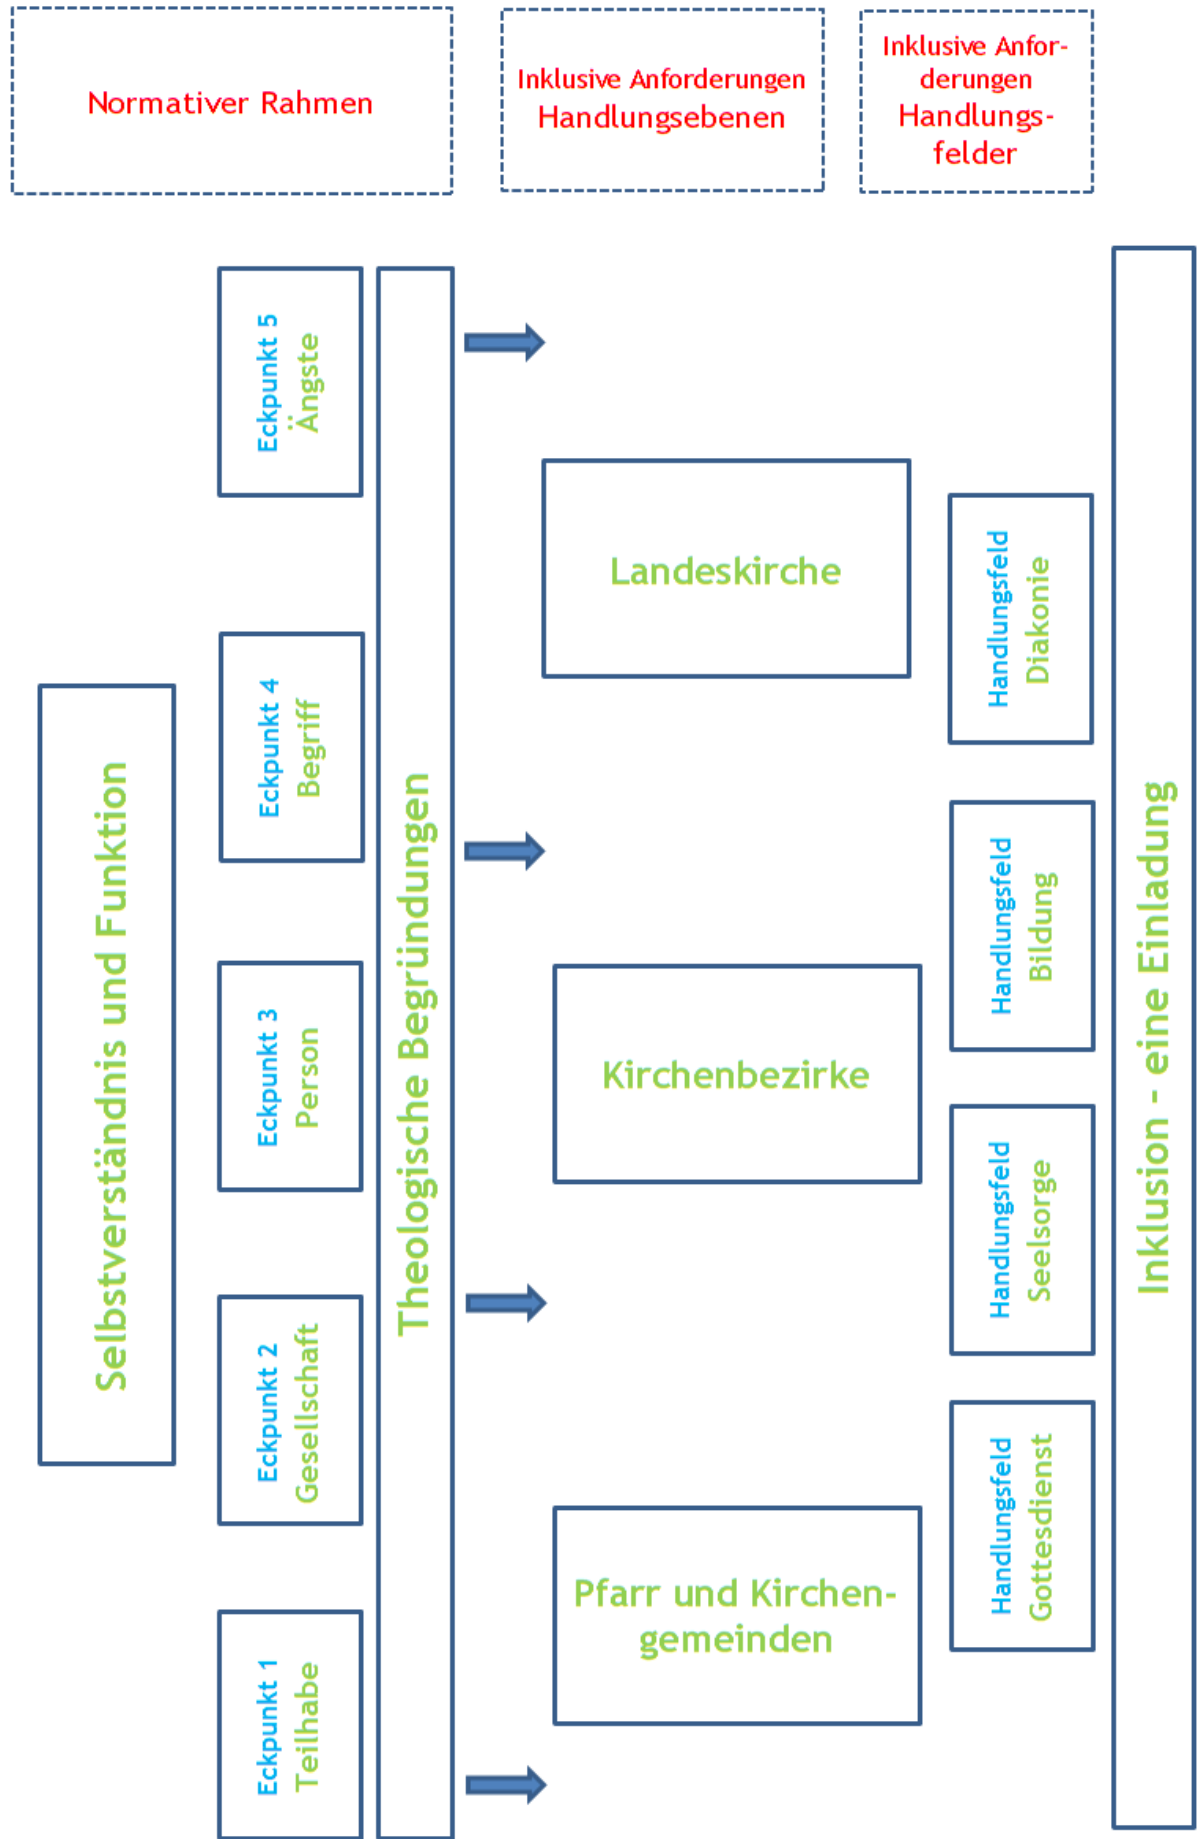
Normativer Rahmen

Inklusive Anforderungen Handlungsebenen

Inklusive Anforderungen Handlungsfelder

Selbstverständnis und Funktion

Eckpunkt 5 Ängste

Eckpunkt 4 Begriff

Eckpunkt 3 Person

Eckpunkt 2 Gesellschaft

Eckpunkt 1 Teilhabe

Theologische Begründungen

Landeskirche

Kirchenbezirke

Pfarr und Kirchengemeinden

Handlungsfeld Diakonie

Handlungsfeld Bildung

Handlungsfeld Seelsorge

Handlungsfeld Gottesdienst

Inklusion - eine Einladung